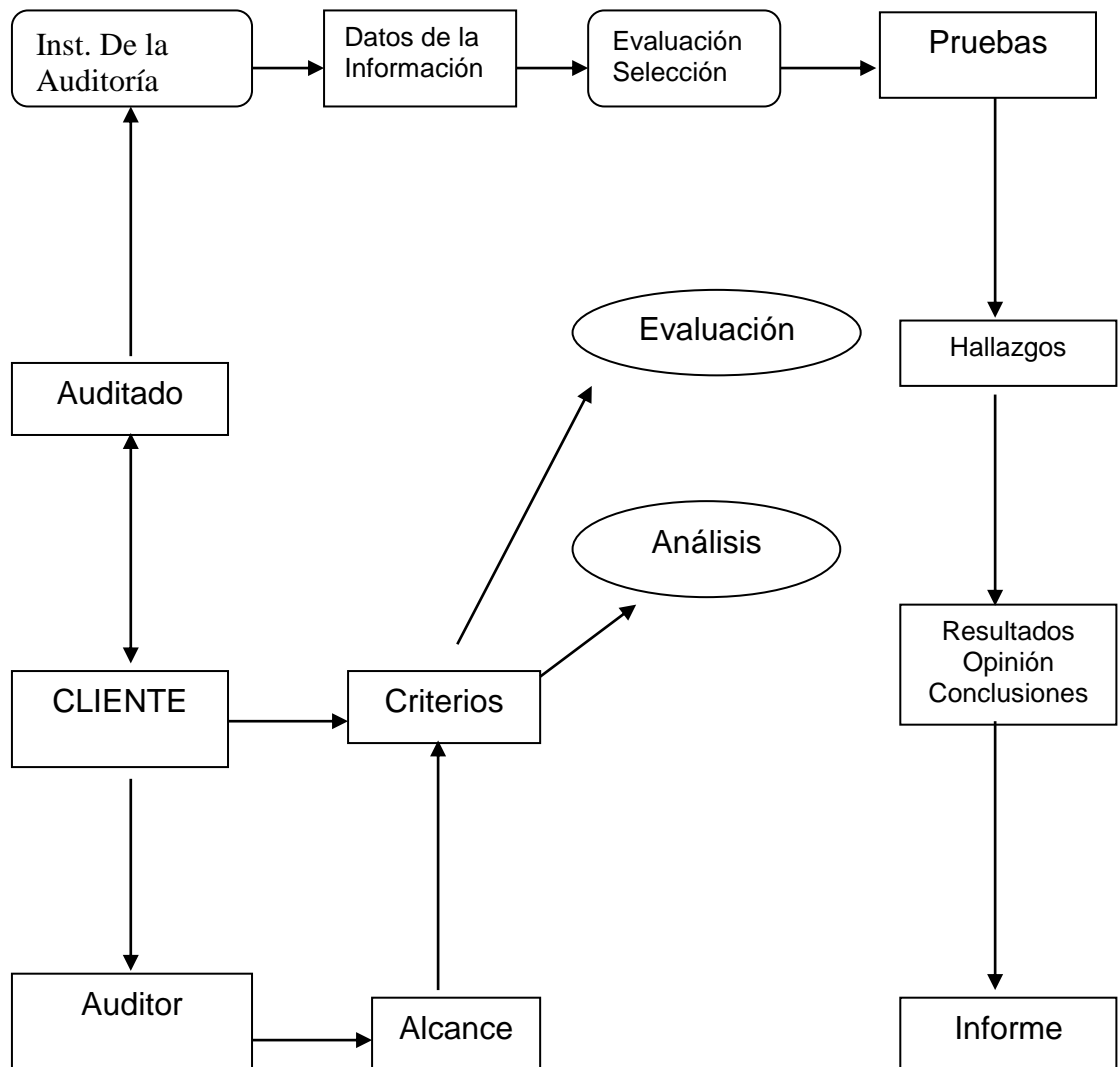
Inst. De la Auditoría

Datos de la Información

Evaluación Selección

Pruebas

Evaluación

Hallazgos

Auditado

Análisis

Resultados Opinión Conclusiones

CLIENTE

Criterios

Auditor

Alcance

Informe